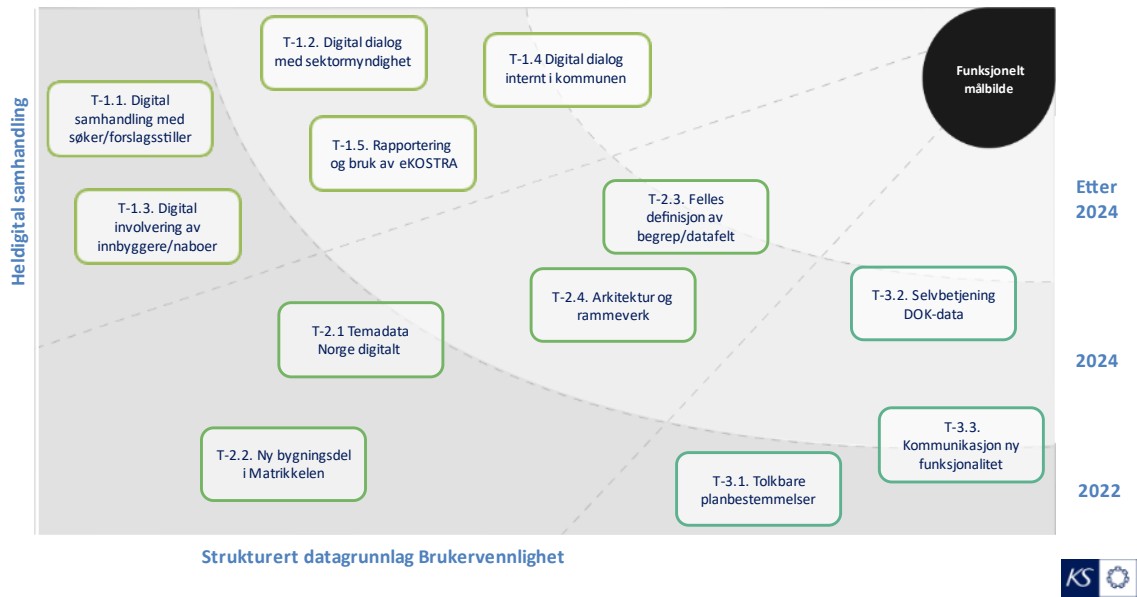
Heldigital samhandling

T-1.2. Digital dialog med sektormyndighet

T-1.4 Digital dialog internt i kommunen

Funksjonelt målbilde

T-1.1. Digital samhandling med søker/forslagsstiller

T-1.5. Rapportering og bruk av eKOSTRA

T-1.3. Digital involvering av innbyggere/naboer

T-2.3. Felles definisjon av begrep/datafelt

Etter 2024

T-2.4. Arkitektur og rammeverk

T-3.2. Selvbetjening DOK-data

T-2.1 Temadata Norge digitalt

2024

T-3.3. Kommunikasjon ny funksjonalitet

T-2.2. Ny bygningsdel i Matrikkelen

T-3.1. Tolkbare planbestemmelser

2022

Strukturert datagrunnlag Brukervennlighet

KS